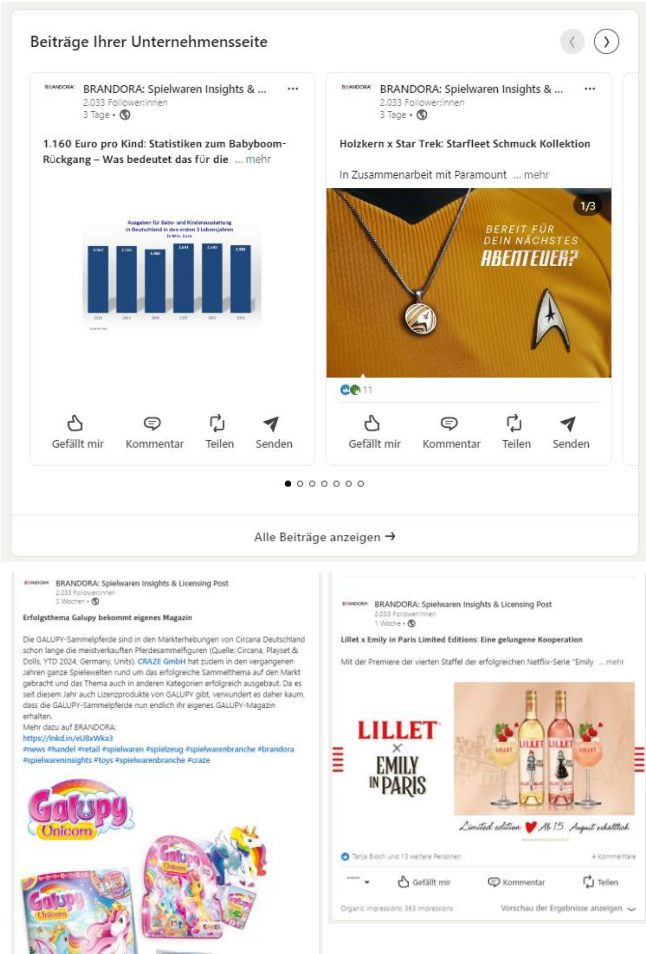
Beiträge Ihrer Unternehmensseite

BRANDORA: Spielwaren Insights & ...
2.033 FollowerInnen
3 Tage •

1.160 Euro pro Kind: Statistiken zum Babyboom-Rückgang – Was bedeutet das für die ... mehr

Ausgaben für Baby- und Kinderausstattung in Deutschland in den ersten 3 Lebensjahren

Gefällt mir Kommentar Teilen Senden

BRANDORA: Spielwaren Insights & ...
2.033 FollowerInnen
3 Tage •

Holzkern x Star Trek: Starfleet Schmuck Kollektion

In Zusammenarbeit mit Paramount ... mehr

1/3

BEREIT FÜR DEIN NÄCHSTES ABENTEUER?

11

Gefällt mir Kommentar Teilen Senden

Alle Beiträge anzeigen →

BRANDORA: Spielwaren Insights & Licensing Post
2.033 FollowerInnen
3 Wochen •

Erfolgsthema Galupy bekommt eigenes Magazin

Die GALUPY-Sammelpferde sind in den Markterhebungen von Circana Deutschland schon lange die meistverkauften Pferdesammelfiguren (Quelle: Circana, Playset & Dolls, YTD 2024, Germany, Units). CRAZE GmbH hat zudem in den vergangenen Jahren ganze Spielewelten rund um das erfolgreiche Sammelthema auf den Markt gebracht und das Thema auch in anderen Kategorien erfolgreich ausgebaut. Da es seit diesem Jahr auch Lizenzprodukte von GALUPY gibt, verwundert es daher kaum, dass die GALUPY-Sammelpferde nun endlich ihr eigenes GALUPY-Magazin erhalten.
Mehr dazu auf BRANDORA:
https://lnkd.in/eU8xWka3
#news #handel #retail #spielwaren #spielzeug #spielwarenbranche #brandora #spielwareninsights #toys #spielwarenbranche #craze

Galupy Unicorn

BRANDORA: Spielwaren Insights & Licensing Post
2.033 FollowerInnen
1 Woche •

Lillet x Emily in Paris Limited Editions: Eine gelungene Kooperation

Mit der Premiere der vierten Staffel der erfolgreichen Netflix-Serie "Emily ... mehr

LILLET × EMILY IN PARIS

Limited edition Ab 15. August erhältlich

Tanja Bloch und 13 weitere Personen
4 Kommentare

Gefällt mir Kommentar Teilen

Organic impressions: 563 impressions
Vorschau der Ergebnisse anzeigen